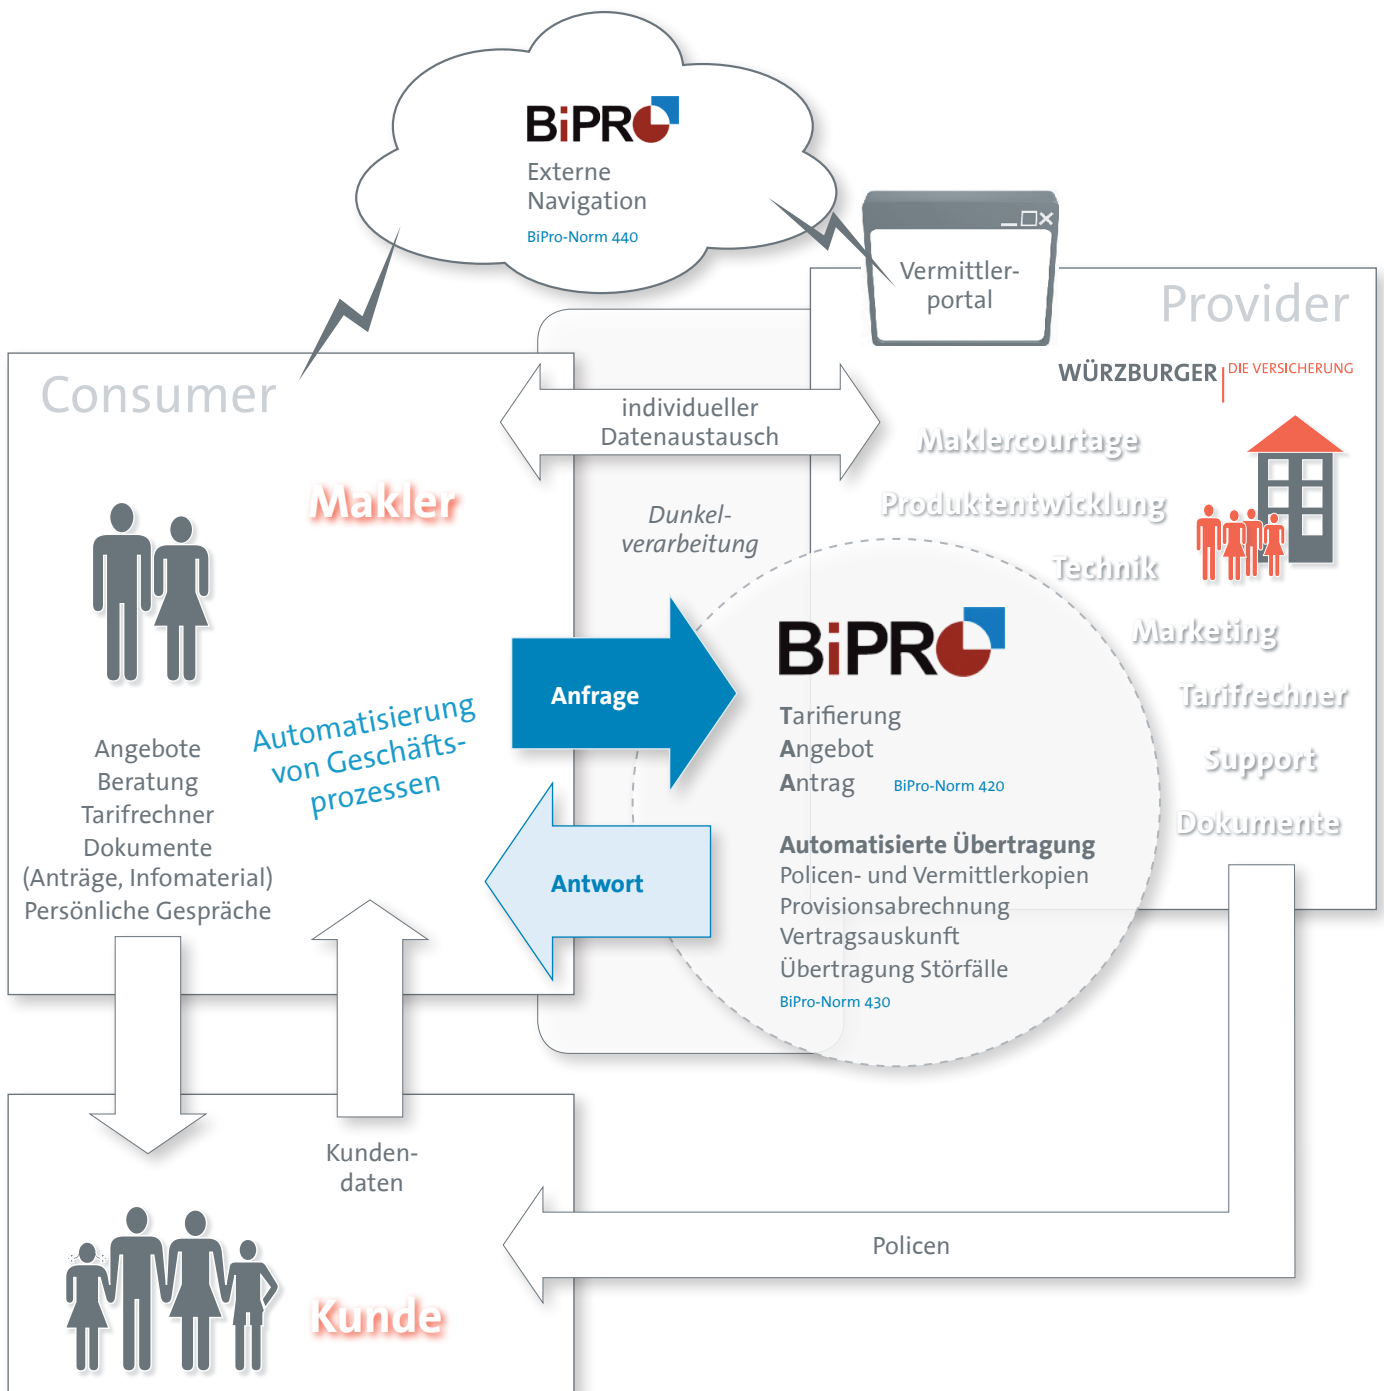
BiPRO
Externe Navigation
BiPro-Norm 440

Vermittler-portal

Provider
WÜRZBURGER DIE VERSICHERUNG

Consumer

individueller Datenaustausch

Makler

Dunkel-verarbeitung

Maklercourtage
Produktentwicklung
Technik
Marketing
Tarifrechner
Support
Dokumente

Anfrage

BiPRO
Tarifierung
Angebot
Antrag BiPro-Norm 420

Automatisierte Übertragung
Policen- und Vermittlerkopien
Provisionsabrechnung
Vertragsauskunft
Übertragung Störfälle
BiPro-Norm 430

Automatisierung von Geschäfts-prozessen

Angebote
Beratung
Tarifrechner
Dokumente
(Anträge, Infomaterial)
Persönliche Gespräche

Antwort

Kunden-daten

Policen

Kunde